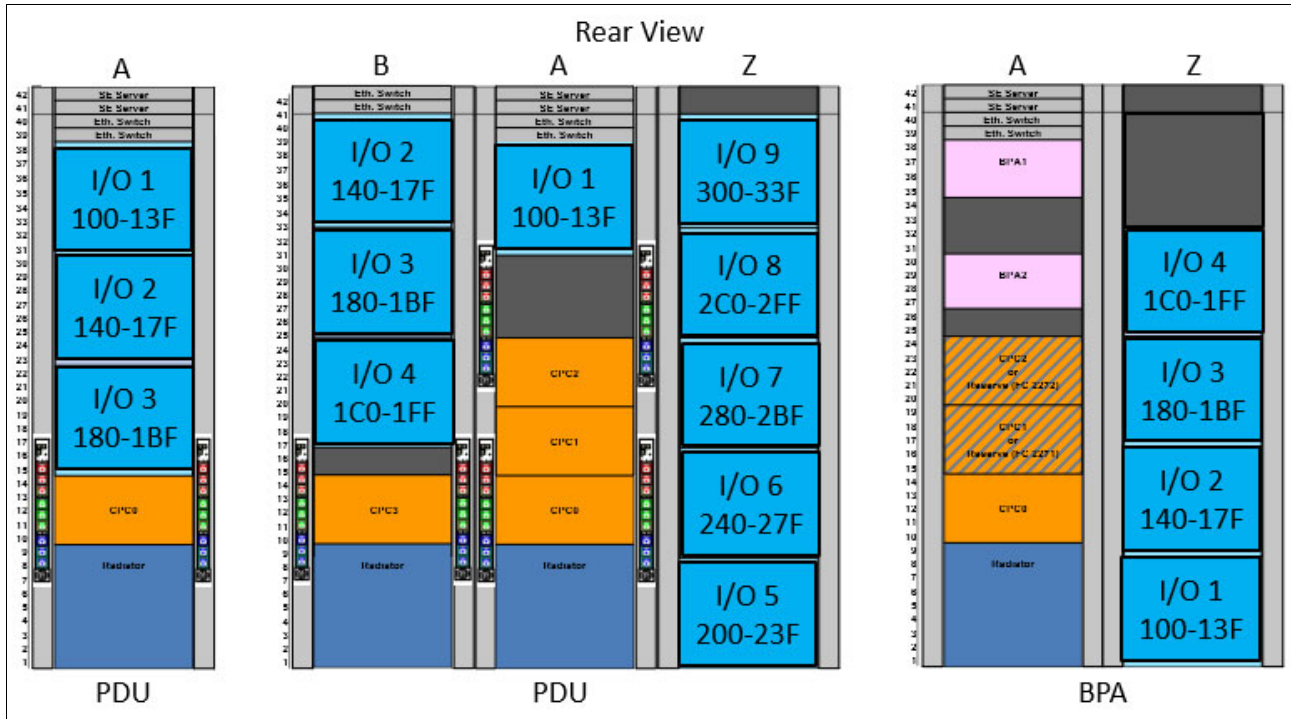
Rear View

A

42 41 40 39 38 37 36 35 34 33 32 31 30 29 28 27 26 25 24 23 22 21 20 19 18 17 16 15 14 13 12 11 10 9 8 7 6 5 4 3 2 1

SE Server
SE Server
Eth. Switch
Eth. Switch

I/O 1
100-13F

I/O 2
140-17F

I/O 3
180-1BF

CPC0

Radiator

PDU

B

42 41 40 39 38 37 36 35 34 33 32 31 30 29 28 27 26 25 24 23 22 21 20 19 18 17 16 15 14 13 12 11 10 9 8 7 6 5 4 3 2 1

Eth. Switch
Eth. Switch

I/O 2
140-17F

I/O 3
180-1BF

I/O 4
1C0-1FF

CPC3

Radiator

A

SE Server
SE Server
Eth. Switch
Eth. Switch

I/O 1
100-13F

CPC2

CPC1

CPC0

Radiator

Z

I/O 9
300-33F

I/O 8
2C0-2FF

I/O 7
280-2BF

I/O 6
240-27F

I/O 5
200-23F

PDU

A

42 41 40 39 38 37 36 35 34 33 32 31 30 29 28 27 26 25 24 23 22 21 20 19 18 17 16 15 14 13 12 11 10 9 8 7 6 5 4 3 2 1

SE Server
SE Server
Eth. Switch
Eth. Switch

BPA1

BPA2

CPC2
or
Reserve (FC 2272)

CPC1
or
Reserve (FC 2271)

CPC0

Radiator

Z

I/O 4
1C0-1FF

I/O 3
180-1BF

I/O 2
140-17F

I/O 1
100-13F

BPA